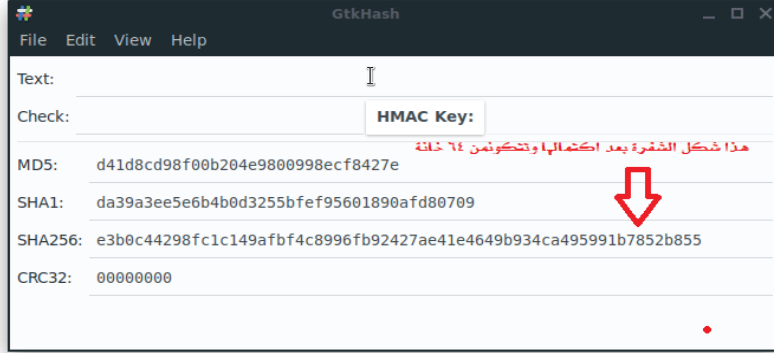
GtkHash

File Edit View Help

Text:

Check:

HMAC Key:

هذا شكل الشفرة بعد اكتمالها وتتكون من ٦٤ خانة

MD5: d41d8cd98f00b204e9800998ecf8427e

SHA1: da39a3ee5e6b4b0d3255bfef95601890afd80709

SHA256: e3b0c44298fc1c149afbf4c8996fb92427ae41e4649b934ca495991b7852b855

CRC32: 00000000